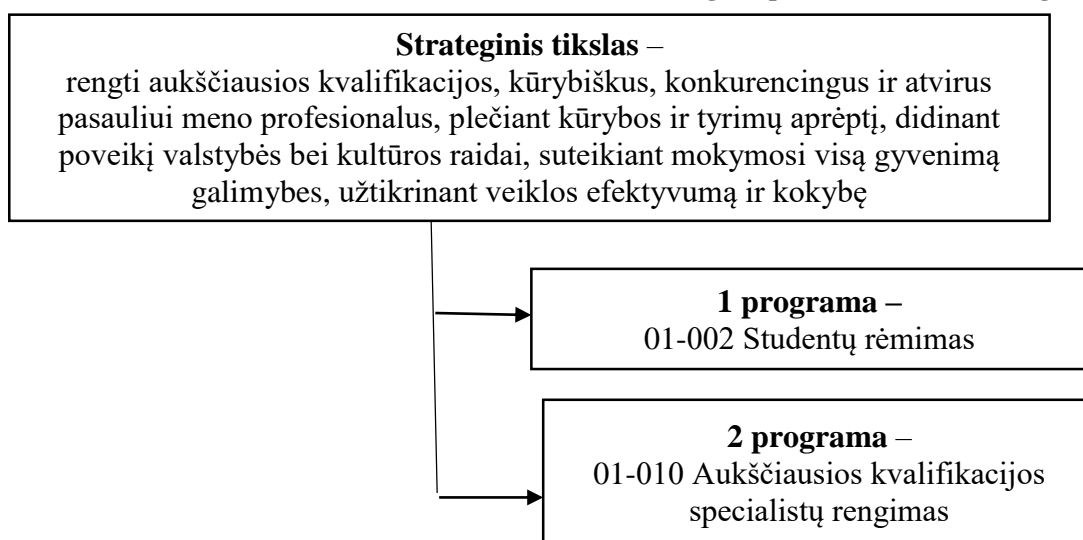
**Strateginis tikslas** –
rengti aukščiausios kvalifikacijos, kūrybiškus, konkurencingus ir atvirus pasauliui meno profesionalus, plečiant kūrybos ir tyrimų aprėptį, didinant poveikį valstybės bei kultūros raidai, suteikiant mokymosi visą gyvenimą galimybes, užtikrinant veiklos efektyvumą ir kokybę

**1 programa –**
01-002 Studentų rėmimas

**2 programa** –
01-010 Aukščiausios kvalifikacijos specialistų rengimas